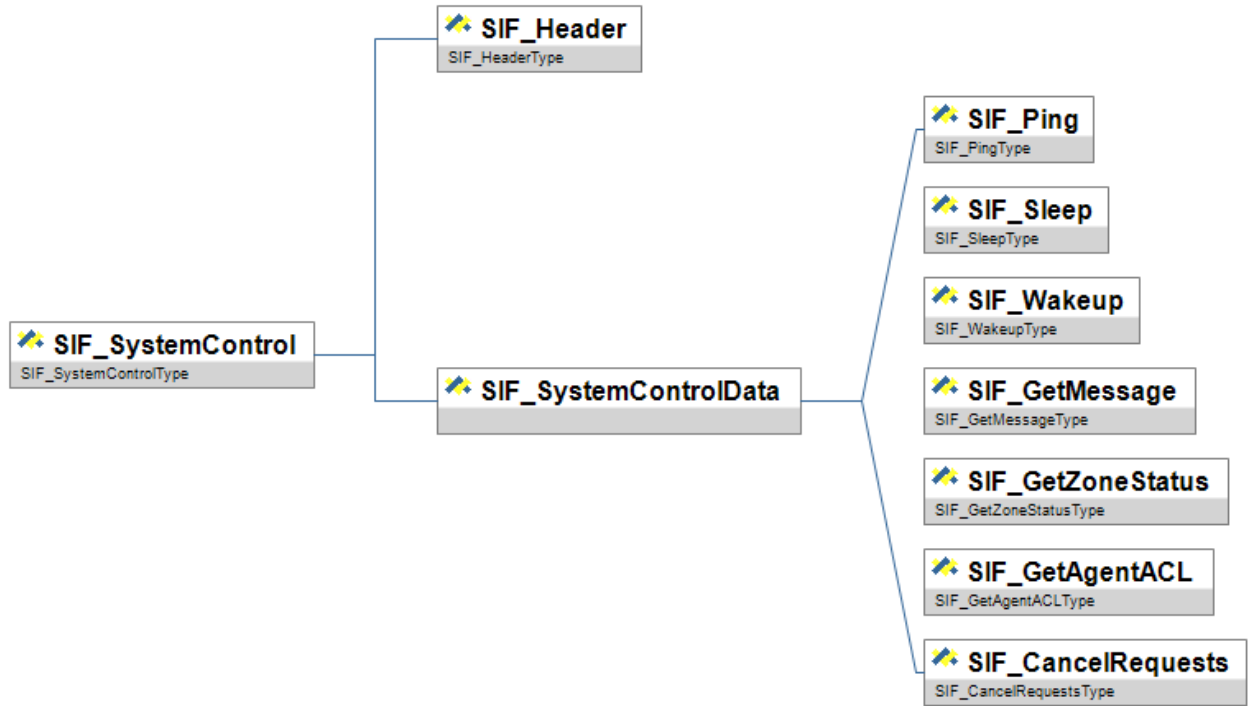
SIF_SystemControl
SIF_SystemControlType

SIF_Header
SIF_HeaderType

SIF_SystemControlData

SIF_Ping
SIF_PingType

SIF_Sleep
SIF_SleepType

SIF_Wakeup
SIF_WakeupType

SIF_GetMessage
SIF_GetMessageType

SIF_GetZoneStatus
SIF_GetZoneStatusType

SIF_GetAgentACL
SIF_GetAgentACLType

SIF_CancelRequests
SIF_CancelRequestsType